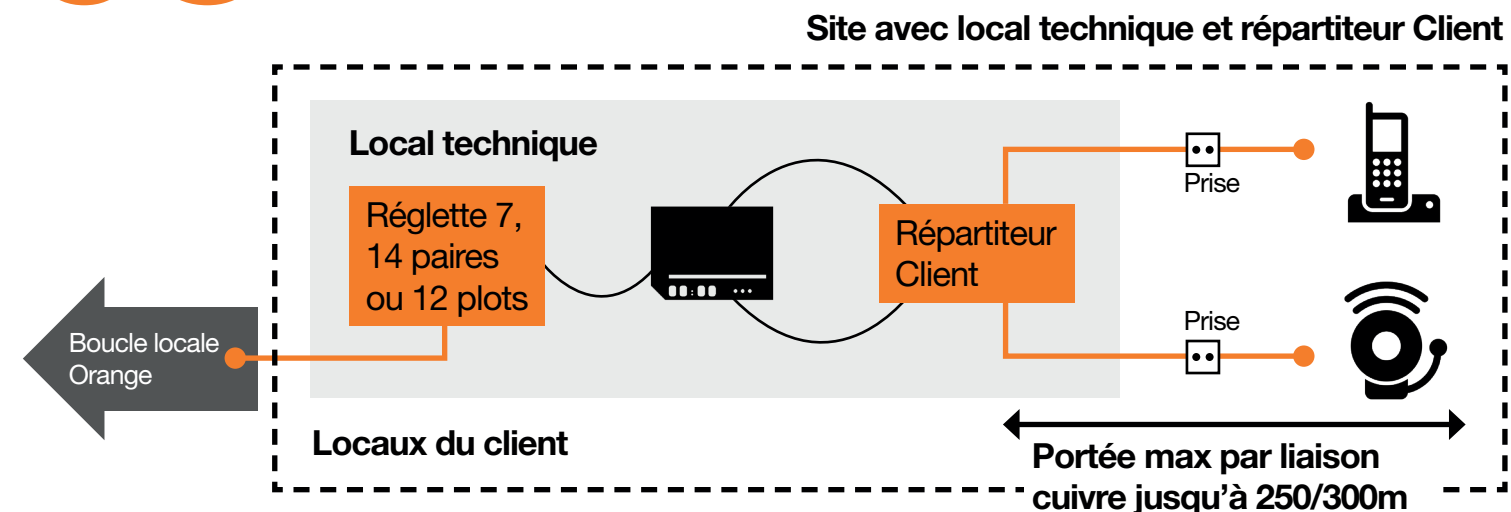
Site avec local technique et répartiteur Client

Local technique

Réglette 7, 14 paires ou 12 plots

Répartiteur Client

Prise

Prise

Boucle locale Orange

Locaux du client

Portée max par liaison cuivre jusqu'à 250/300m